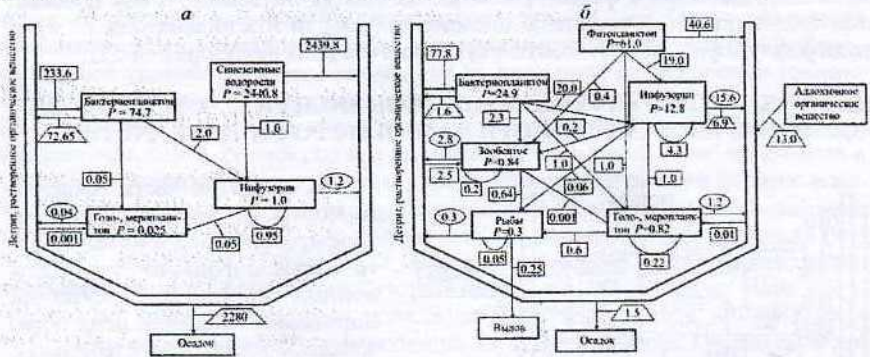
а

Детрит, растворенное органическое вещество

2439.8

Снежевельные водоросли $P = 2440.8$

233.6

Бактериопланктон $P = 74.7$

72.65

2.0

1.0

0.05

Инфузории $P = 1.0$

1.2

0.04

0.001

Голо-, меропланктон $P = 0.025$

0.05

0.95

2280

Осадок

б

Детрит, растворенное органическое вещество

Фитопланктон $P = 61.0$

40.6

77.8

19.0

Бактериопланктон $P = 24.9$

20.0

0.4

Инфузории $P = 12.8$

15.6

Аллохтонное органическое вещество

1.6

6.9

13.0

2.3

0.2

2.8

Зообентос $P = 0.84$

4.3

2.5

1.0

1.0

1.0

0.2

0.64

0.06

1.2

0.3

Рыбы $P = 0.3$

0.001

Голо-, меропланктон $P = 0.82$

0.01

0.05

0.25

0.6

0.22

1.5

Вылов

Осадок